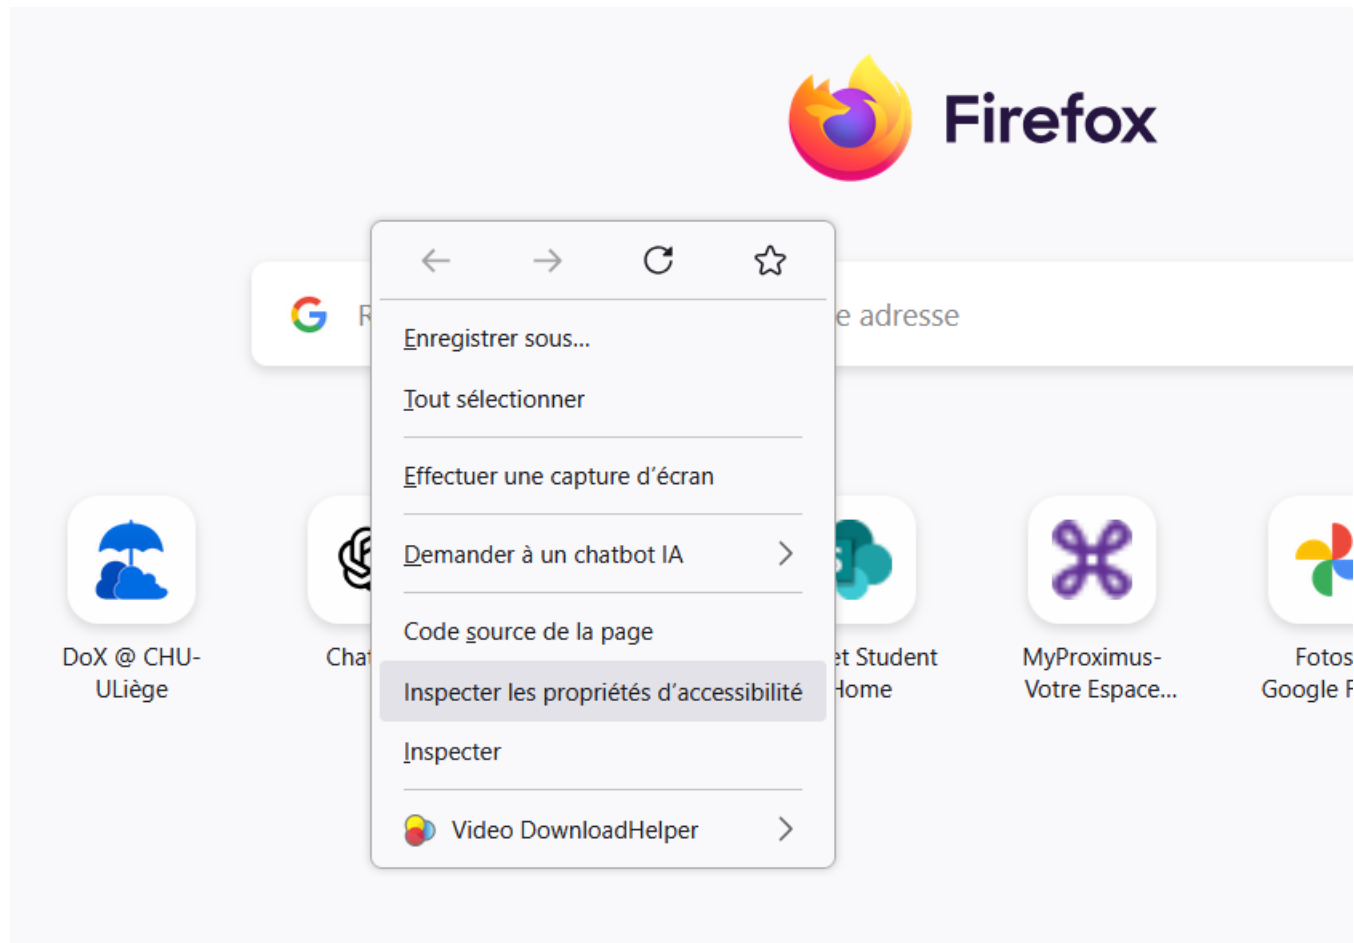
Firefox

R

e adresse

Enregistrer sous…

Tout sélectionner

Effectuer une capture d'écran

Demander à un chatbot IA

Code source de la page

Inspecter les propriétés d'accessibilité

Inspecter

Video DownloadHelper

DoX @ CHU-ULiège

Chat

t Student Home

MyProximus-Votre Espace…

Fotos Google F